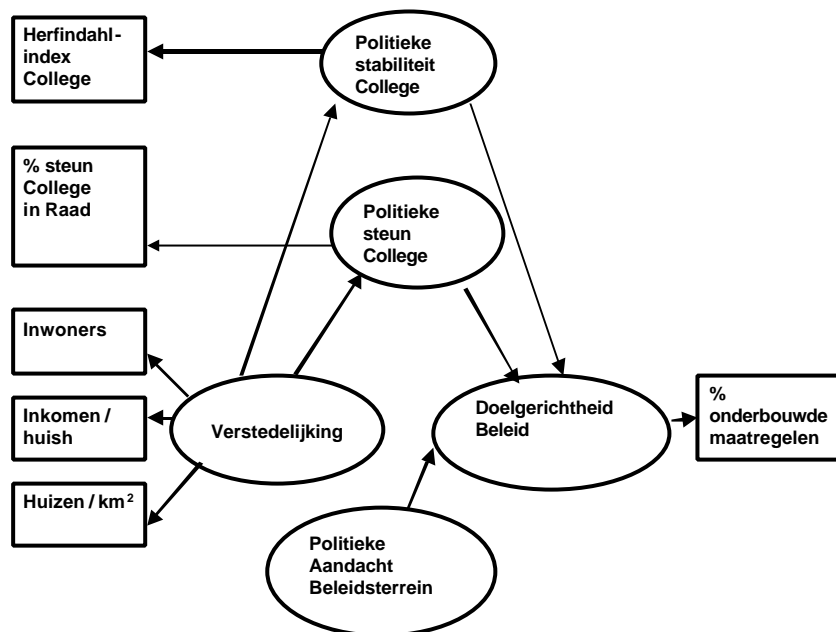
Herfindahl-index College

Politieke stabiliteit College

% steun College in Raad

Politieke steun College

Inwoners

Inkomen / huish

Huizen / km$^2$

Verstedelijking

Doelgerichtheid Beleid

% onderbouwde maatregelen

Politieke Aandacht Beleidsterrein